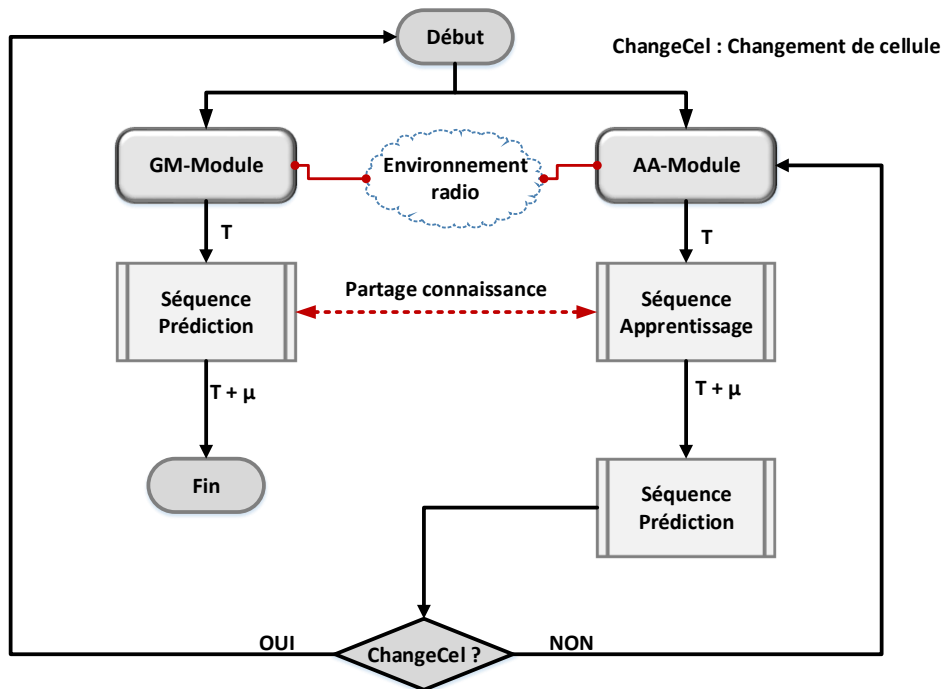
Début

ChangeCel : Changement de cellule

GM-Module

Environnement radio

AA-Module

T

T

Séquence Prédiction

Partage connaissance

Séquence Apprentissage

T + μ

T + μ

Fin

Séquence Prédiction

OUI

ChangeCel ?

NON